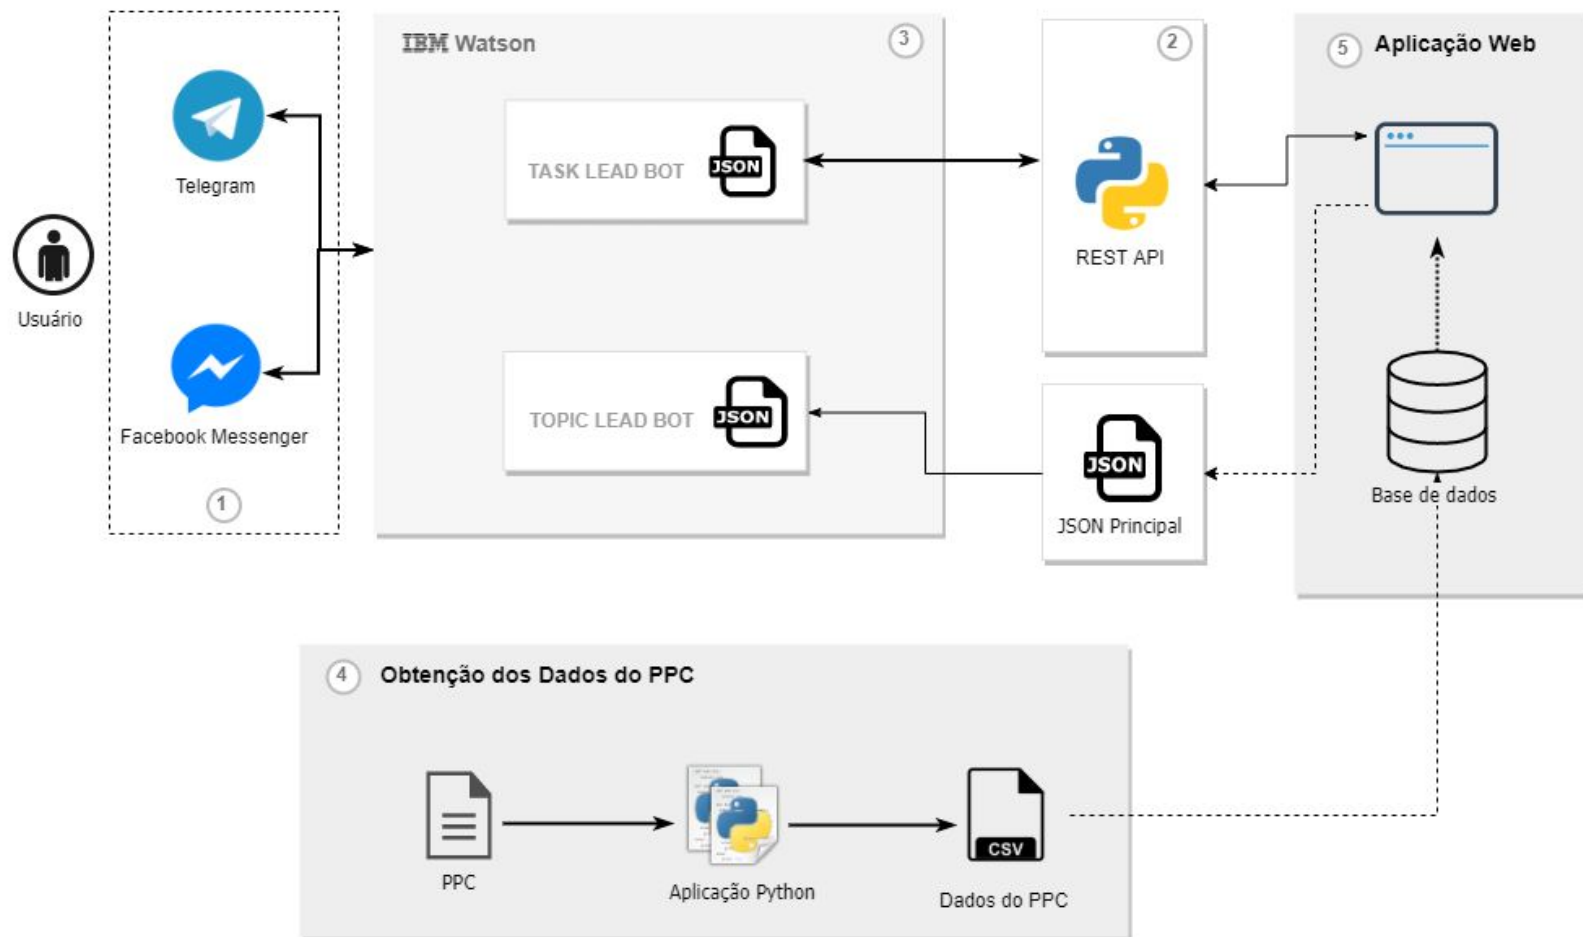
Usuário

Telegram

Facebook Messenger

1

IBM Watson

3

TASK LEAD BOT JSON

TOPIC LEAD BOT JSON

2

REST API

JSON

JSON Principal

5 Aplicação Web

Base de dados

4 Obtenção dos Dados do PPC

PPC

Aplicação Python

CSV

Dados do PPC